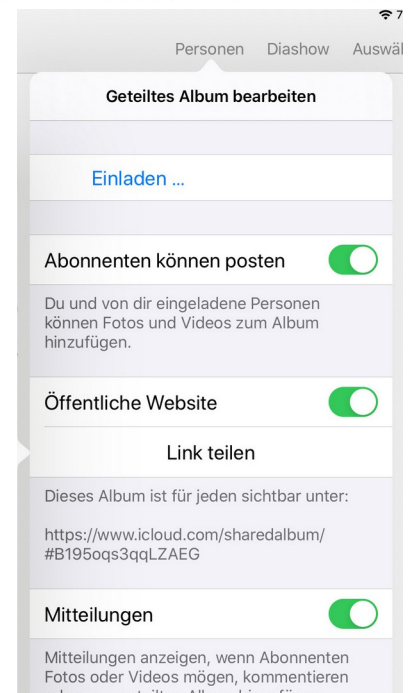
7

Personen Diashow Auswä

Geteiltes Album bearbeiten

Einladen ...

Abonnenten können posten

Du und von dir eingeladene Personen können Fotos und Videos zum Album hinzufügen.

Öffentliche Website

Link teilen

Dieses Album ist für jeden sichtbar unter:

https://www.icloud.com/sharedalbum/#B195oqs3qqLZAEG

Mitteilungen

Mitteilungen anzeigen, wenn Abonnenten Fotos oder Videos mögen, kommentieren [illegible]